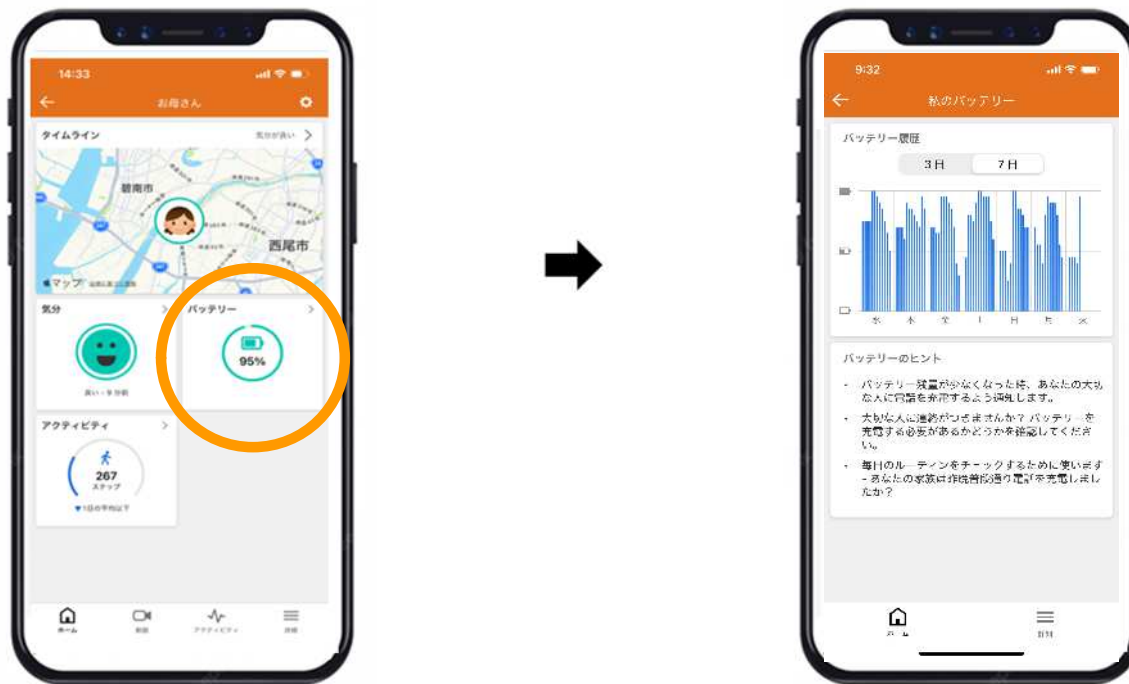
14:33

お母さん

タイムライン

気分が良い

碧南市

西尾市

マップ

気分

良い・9分前

バッテリー

95%

アクティビティ

267
ステップ

1日の平均以下

ホーム

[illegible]

アクティビティ

詳細

9:32

私のバッテリー

バッテリー履歴

3日

7日

水 木 金 土 日 月 火

バッテリーのヒント

・ バッテリー残量が少なくなった時、あなたの大切な人に充電を奔走するよう通知します。

・ 大切な人に連絡がつきませんか？ バッテリーを充電する必要があるかどうかを確認してください。

・ 毎日のルーティンをチェックするために使います - あなたの家族は昨晩普段通り電話を充電しましたか？

ホーム

詳細